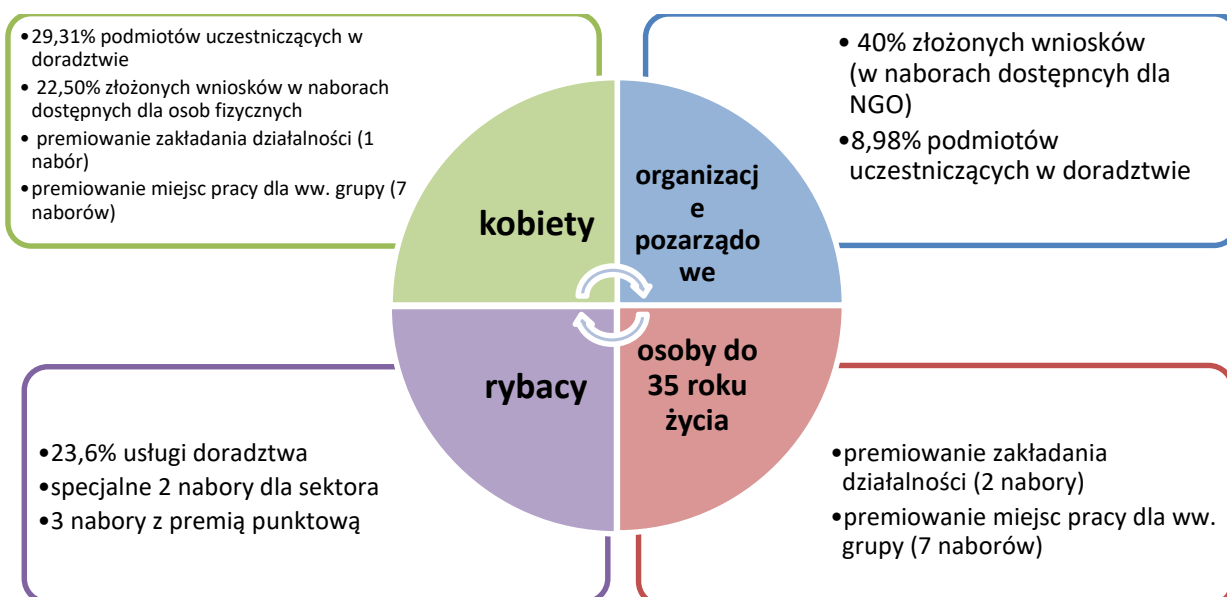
•29,31% podmiotów uczestniczących w doradztwie
• 22,50% złożonych wniosków w naborach dostępnych dla osob fizycznych
• premiowanie zakładania działalności (1 nabór)
•premiowanie miejsc pracy dla ww. grupy (7 naborów)

• 40% złożonych wniosków (w naborach dostępncyh dla NGO)
•8,98% podmiotów uczestniczących w doradztwie

kobiety

organizacje pozarządowe

rybacy

osoby do 35 roku życia

•23,6% usługi doradztwa
•specjalne 2 nabory dla sektora
•3 nabory z premią punktową

•premiowanie zakładania działalności (2 nabory)
•premiowanie miejsc pracy dla ww. grupy (7 naborów)